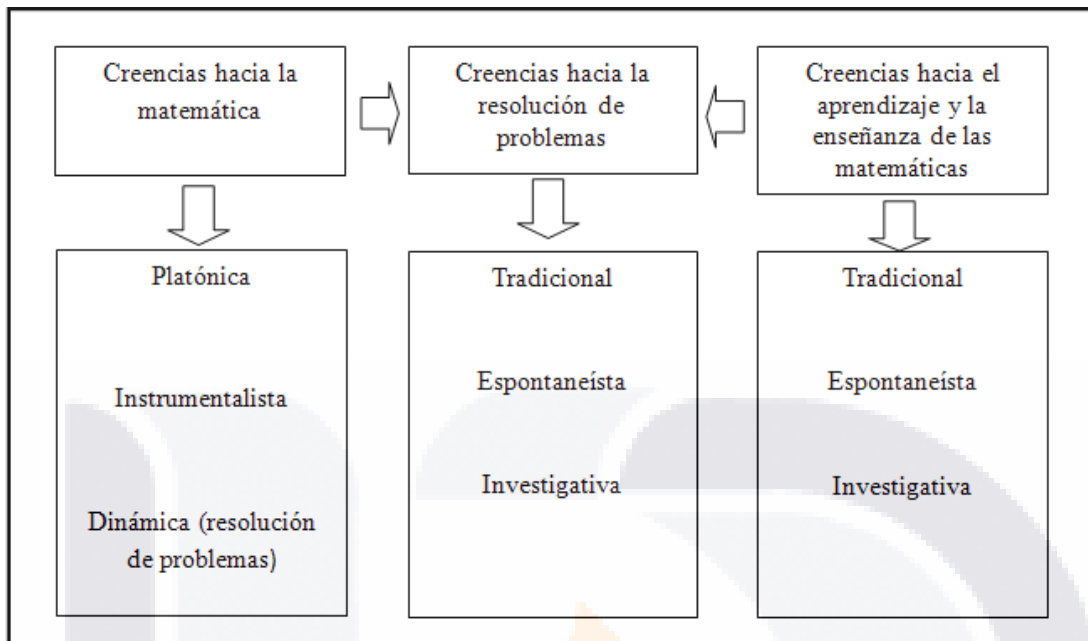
Creencias hacia la matemática

Creencias hacia la resolución de problemas

Creencias hacia el aprendizaje y la enseñanza de las matemáticas

Platónica

Instrumentalista

Dinámica (resolución de problemas)

Tradicional

Espontaneísta

Investigativa

Tradicional

Espontaneísta

Investigativa